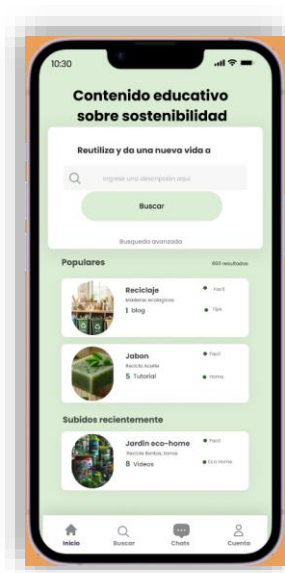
10:30

Contenido educativo sobre sostenibilidad

Reutiliza y da una nueva vida a

Ingrese una descripcion aqui

Buscar

Busqueda avanzada

Populares

800 resultados

Reciclaje
Maderas ecologicas
1 blog
Facil
Tips

Jabon
Recicla Aceite
5 Tutorial
Facil
Home

Subidos recientemente

Jardin eco-home
Recicla Botes, latas
8 Videos
Facil
Eco Home

Inicio
Buscar
Chats
Cuenta